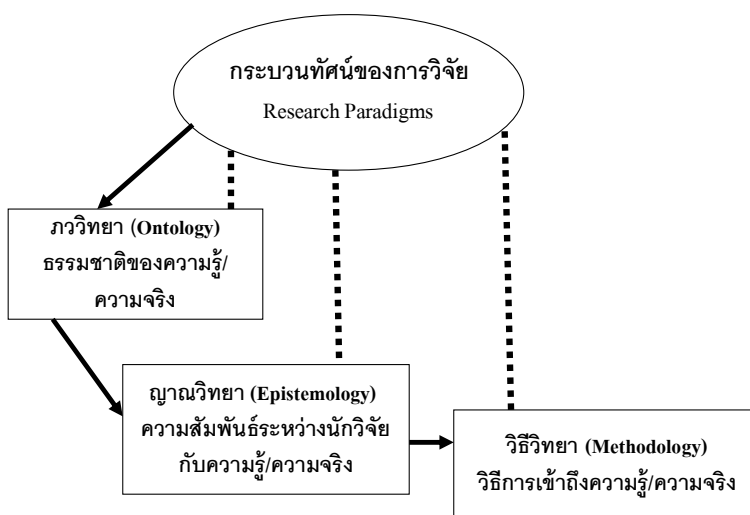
กระบวนทัศน์ของการวิจัย
Research Paradigms

ภววิทยา (Ontology)
ธรรมชาติของความรู้/ความจริง

ญาณวิทยา (Epistemology)
ความสัมพันธ์ระหว่างนักวิจัยกับความรู้/ความจริง

วิธีวิทยา (Methodology)
วิธีการเข้าถึงความรู้/ความจริง